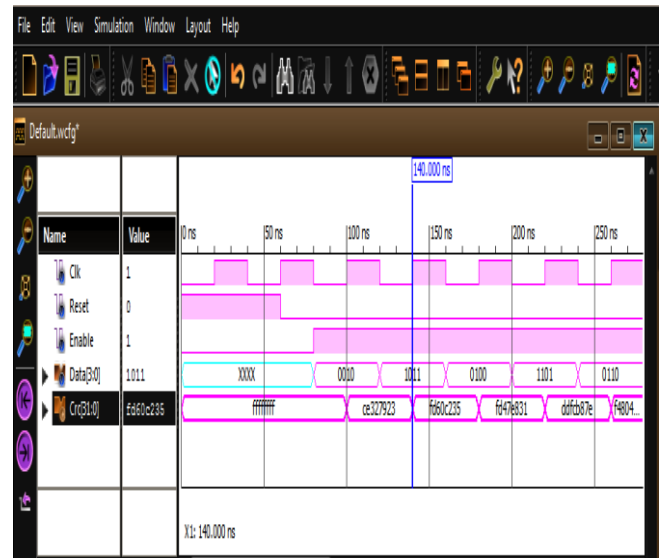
File Edit View Simulation Window Layout Help

Default.wcfg*

140.000 ns

| Name | Value |
|---|---|
| Clk | 1 |
| Reset | 0 |
| Enable | 1 |
| Data[3:0] | 1011 |
| Crc[31:0] | fd60c235 |

0 ns
50 ns
100 ns
150 ns
200 ns
250 ns

XXXX
0010
1011
0100
1101
0110

ffffffff
ce327923
fd60c235
fd47e831
ddfcb67e
f4804...

X1: 140.000 ns